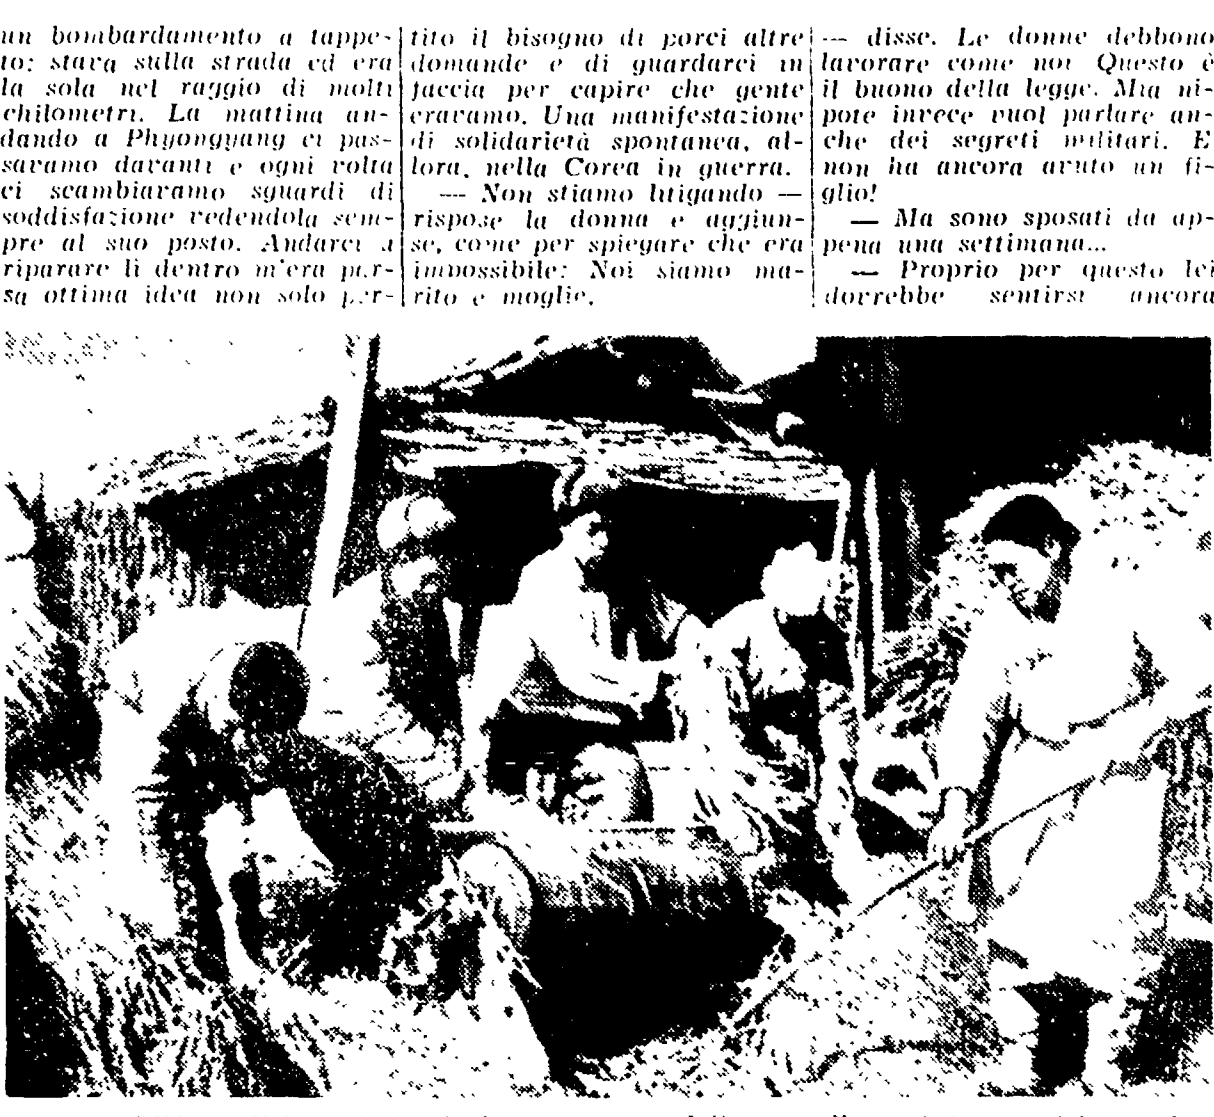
un bombardamento a tappeto: stava sulla strada ed era la sola nel raggio di molti chilometri. La mattina andando a Phyongyang ci passavamo davanti e ogni volta ci scambiavamo sguardi di soddisfazione vedendola sempre al suo posto. Andarci a riparare lì dentro m'era parsa ottima idea non solo per-

tito il bisogno di porci altre domande e di guardarci in faccia per capire che gente eravamo. Una manifestazione di solidarietà spontanea, allora, nella Corea in guerra.

— Non stiamo litigando — rispose la donna e aggiunse, come per spiegare che era impossibile: Noi siamo marito e moglie.

— disse. Le donne debbono lavorare come noi Questo è il buono della legge. Ma nipote invece vuol parlare anche dei segreti militari. E non ha ancora avuto un figlio!

— Ma sono sposati da appena una settimana...

— Proprio per questo lei dovrebbe sentirsi ancora